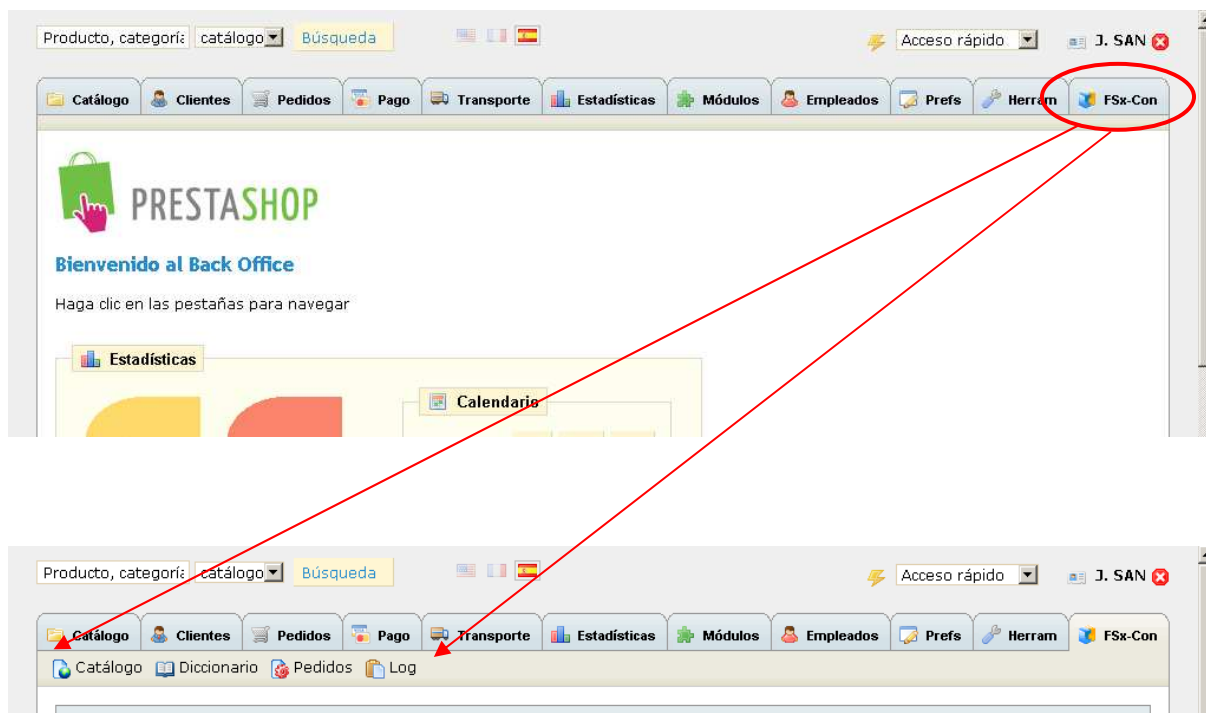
Producto, categoría catálogo Búsqueda

Acceso rápido J. SAN

Catálogo Clientes Pedidos Pago Transporte Estadísticas Módulos Empleados Prefs Herram FSx-Con

PRESTASHOP

Bienvenido al Back Office

Haga clic en las pestañas para navegar

Estadísticas

Calendario

Producto, categoría catálogo Búsqueda

Acceso rápido J. SAN

Catálogo Clientes Pedidos Pago Transporte Estadísticas Módulos Empleados Prefs Herram FSx-Con

Catálogo Diccionario Pedidos Log